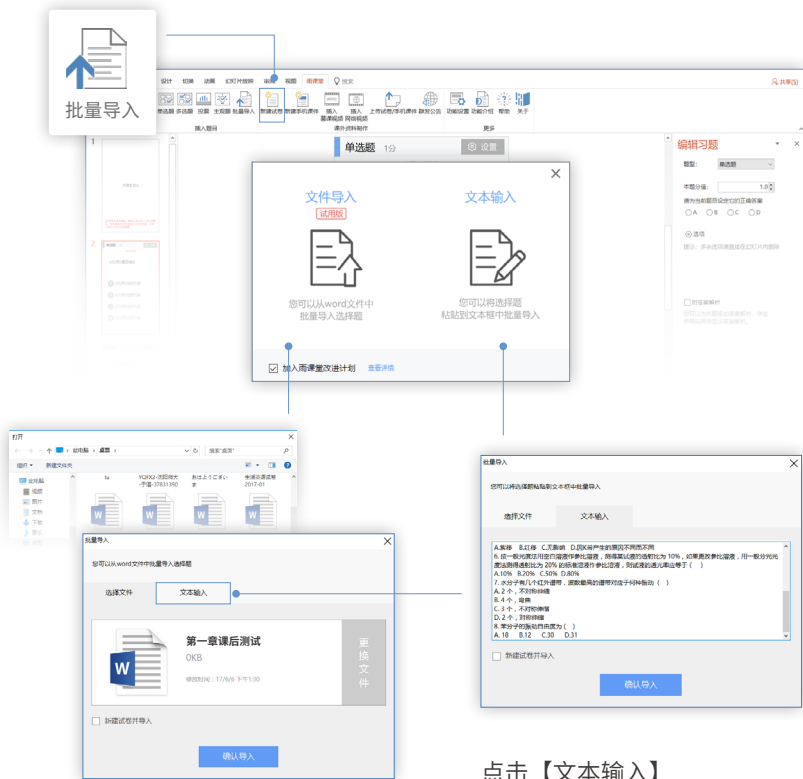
批量导入

设计 切换 动画 幻灯片放映 审阅 视图 雨课堂 搜索

共享

单选题 多选题 投票 主观题 批量导入 新建试卷 新建手机课件 插入慕课视频 插入网络视频 上传试卷/手机课件 教学公告 功能设置 功能介绍 帮助 关于

插入题目 课外资料制作 更多

单选题 1分 设置

编辑习题

题型: 单选题

本题分值: 1.0

请为当前题目设定正确答案

A B C D

选项

文件导入
试用版
您可以从word文件中批量导入选择题

文本输入
您可以将选择题粘贴到文本框中批量导入

加入雨课堂改进计划 查看详情

打开

此电脑 > 桌面 >

组织 新建文件夹

此电脑 视频 图片 文档 下载 音乐

批量导入

您可以从word文件中批量导入选择题

选择文件 文本输入

第一章课后测试
0KB

更换文件

新建试卷并导入

确认导入

批量导入

您可以将选择题粘贴到文本框中批量导入

选择文件 文本输入

A.振荡 B.红移 C.无衰减 D.因K等产生的原因不同而不同
6.把一瓶光度计用空白溶液作参比溶液，测得某试液的透射比为 10%，如果更改参比溶液，用一般分光光度法测得透射比为 20% 的标准溶液作参比溶液，则试液的透光率应等于（ ）
A.10% B.20% C.50% D.80%
7.水分子有几个红外谱带，波数最高的谱带对应于何种振动（ ）
A.2 个，不对称伸缩
B.4 个，弯曲
C.3 个，不对称伸缩
D.2 个，对称伸缩
8.苯分子的振动自由度为（ ）
A. 18 B.12 C.30 D.31

新建试卷并导入

确认导入

点击【文本输入】